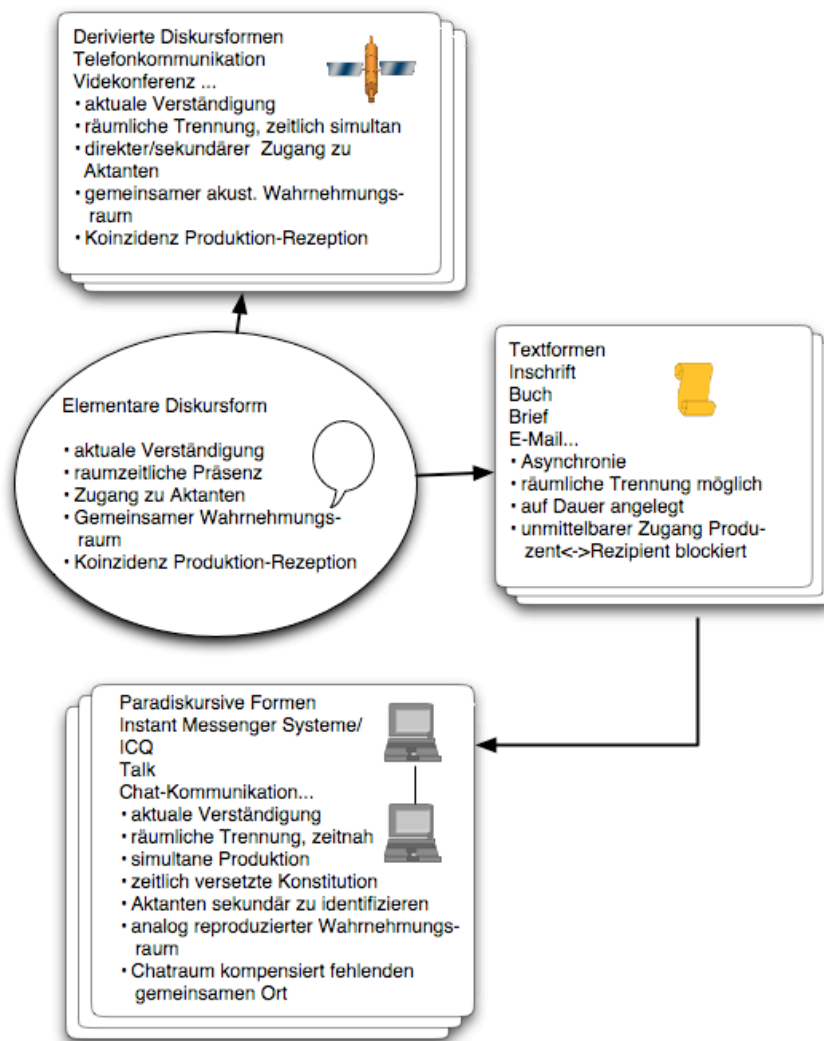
Derivierte Diskursformen
Telefonkommunikation
Videokonferenz ...
• aktuale Verständigung
• räumliche Trennung, zeitlich simultan
• direkter/sekundärer Zugang zu Aktanten
• gemeinsamer akust. Wahrnehmungsraum
• Koinzidenz Produktion-Rezeption

Elementare Diskursform

• aktuale Verständigung
• raumzeitliche Präsenz
• Zugang zu Aktanten
• Gemeinsamer Wahrnehmungsraum
• Koinzidenz Produktion-Rezeption

Textformen
Inschrift
Buch
Brief
E-Mail...
• Asynchronie
• räumliche Trennung möglich
• auf Dauer angelegt
• unmittelbarer Zugang Produzent<->Rezipient blockiert

Paradiskursive Formen
Instant Messenger Systeme/
ICQ
Talk
Chat-Kommunikation...
• aktuale Verständigung
• räumliche Trennung, zeitnah
• simultane Produktion
• zeitlich versetzte Konstitution
• Aktanten sekundär zu identifizieren
• analog reproduzierter Wahrnehmungsraum
• Chatraum kompensiert fehlenden gemeinsamen Ort